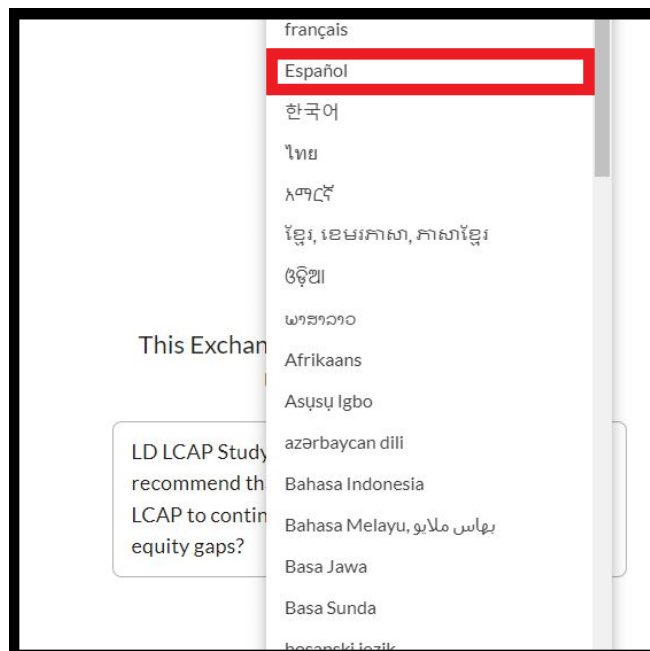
français
Español
한국어
ไทย
አማርኛ
ខ្មែរ, ខេមរភាសា, ភាសាខ្មែរ
ଓଡ଼ିଆ
ພາສາລາວ
Afrikaans
Asụsụ Igbo
azərbaycan dili
Bahasa Indonesia
Bahasa Melayu, بهاس ملايو
Basa Jawa
Basa Sunda
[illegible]

This Exchan

LD LCAP Study
recommend th
LCAP to contin
equity gaps?